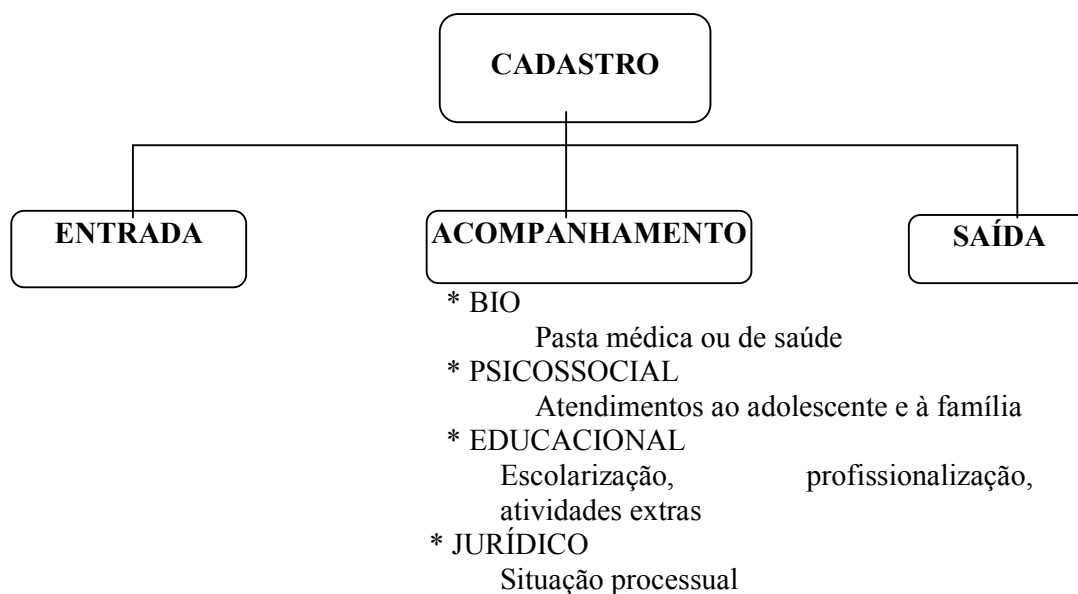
CADASTRO

ENTRADA

ACOMPANHAMENTO

SAÍDA

* BIO
Pasta médica ou de saúde
* PSICOSSOCIAL
Atendimentos ao adolescente e à família
* EDUCACIONAL
Escolarização, profissionalização, atividades extras
* JURÍDICO
Situação processual